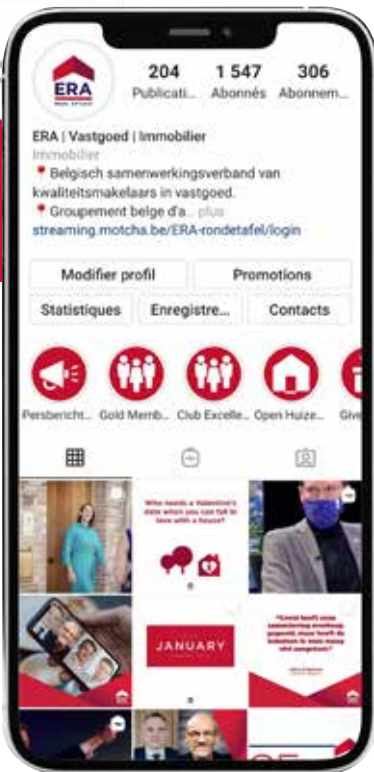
ERA REAL ESTATE

204
Publicati...

1 547
Abonnés

306
Abonnem...

ERA | Vastgoed | Immobilier
Immobilier
📍 Belgisch samenwerkingsverband van kwaliteitsmakelaars in vastgoed.
📍 Groupement belge d'a... plus
streaming.motcha.be/ERA-rondetafel/login

Modifier profil
Promotions
Statistiques
Enregistre...
Contacts

Persbericht...
Gold Memb...
Club Excelle...
Open Huize...
Give

Who needs a Valentine's date when you can fall in love with a house?

JANUARY

"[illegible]"